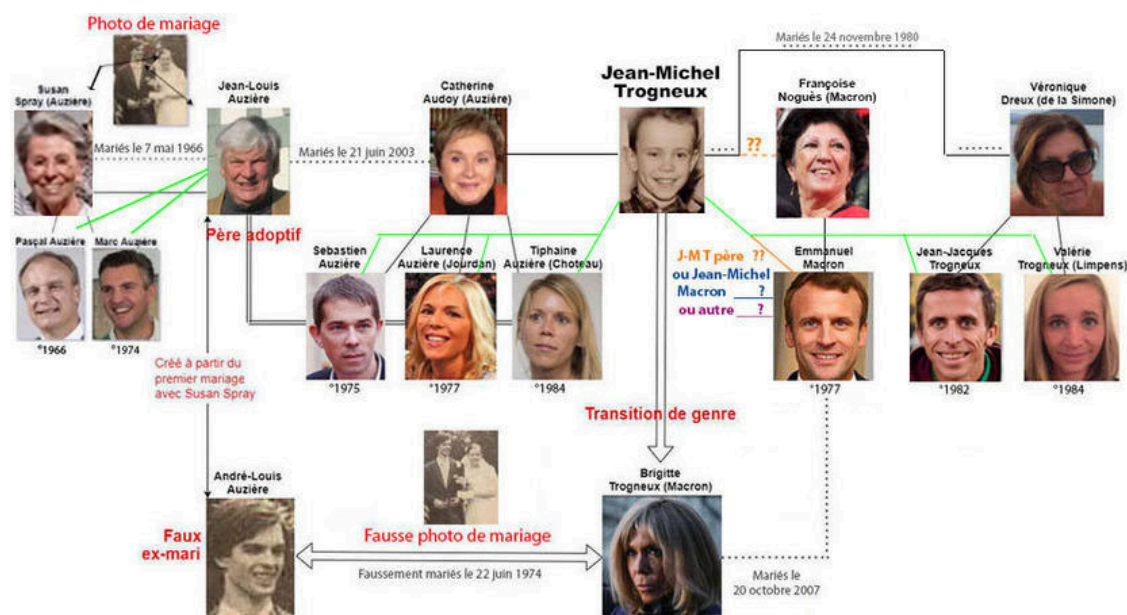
Photo de mariage

Mariés le 24 novembre 1980

Jean-Michel Trogneux

Susan Spray (Auzière)

Jean-Louis Auzière

Catherine Audoy (Auzière)

Françoise Noguès (Macron)

Véronique Dreux (de la Simone)

Mariés le 7 mai 1966

Mariés le 21 juin 2003

??

Père adoptif

Pascal Auzière

Marc Auzière

°1966

°1974

Sebastien Auzière

Laurence Auzière (Jourdan)

Tiphaine Auzière (Choteau)

J-M T père ??
ou Jean-Michel Macron ?
ou autre ?

Emmanuel Macron

Jean-Jacques Trogneux

Valérie Trogneux (Limpens)

°1975

°1977

°1984

°1977

°1982

°1984

Créé à partir du premier mariage avec Susan Spray

Transition de genre

André-Louis Auzière

Faux ex-mari

Fausse photo de mariage

Brigitte Trogneux (Macron)

Faussement mariés le 22 juin 1974

Mariés le 20 octobre 2007